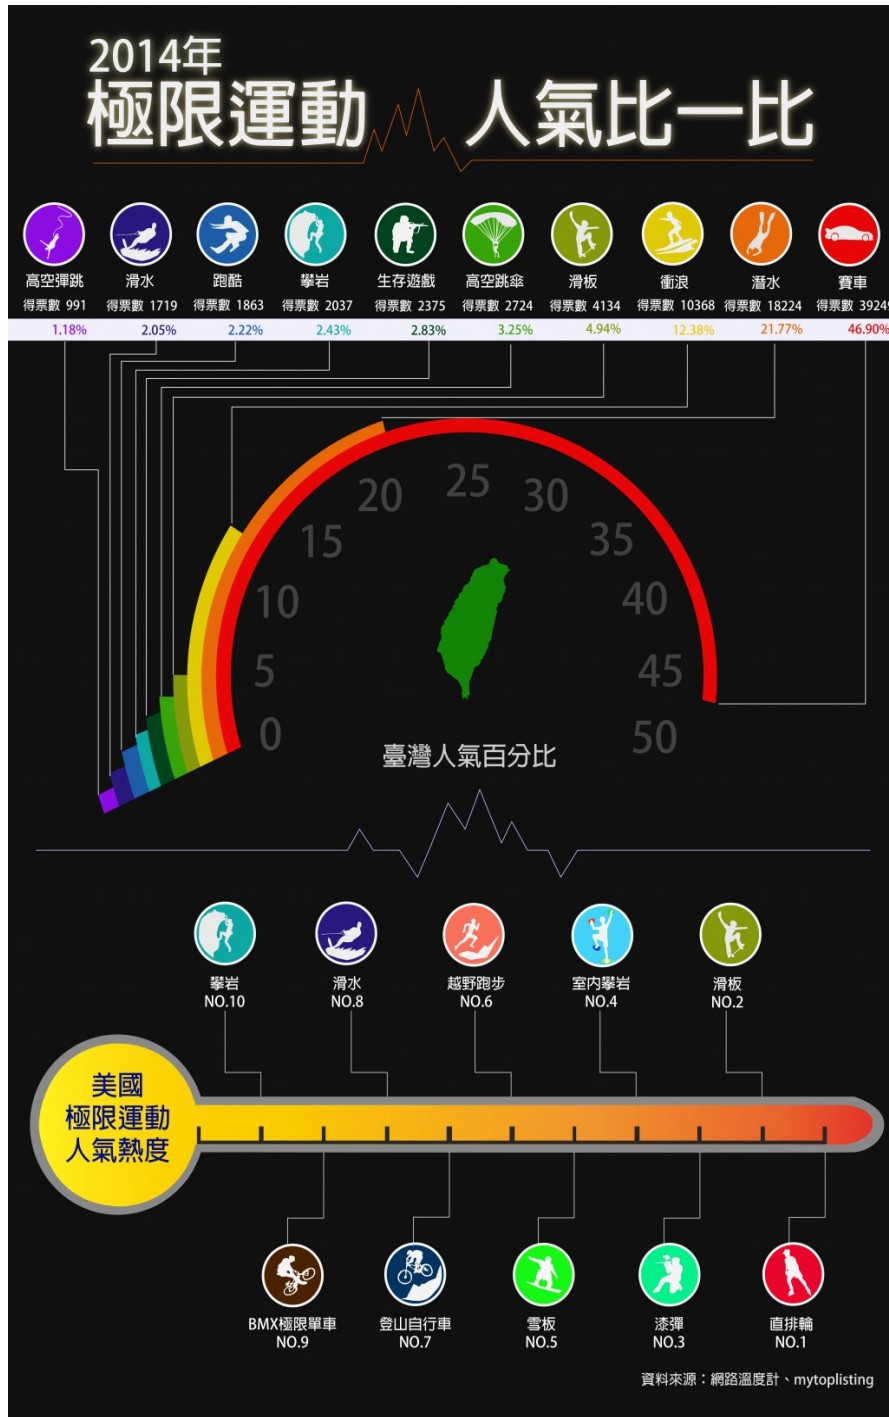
2014年
極限運動 人氣比一比

| 高空彈跳 | 滑水 | 跑酷 | 攀岩 | 生存遊戲 | 高空跳傘 | 滑板 | 衝浪 | 潛水 | 賽車 |
|---|---|---|---|---|---|---|---|---|---|
| 得票數 991 | 得票數 1719 | 得票數 1863 | 得票數 2037 | 得票數 2375 | 得票數 2724 | 得票數 4134 | 得票數 10368 | 得票數 18224 | 得票數 3924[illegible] |
| 1.18% | 2.05% | 2.22% | 2.43% | 2.83% | 3.25% | 4.94% | 12.38% | 21.77% | 46.90% |

0 5 10 15 20 25 30 35 40 45 50
臺灣人氣百分比

攀岩
NO.10
滑水
NO.8
越野跑步
NO.6
室內攀岩
NO.4
滑板
NO.2

美國
極限運動
人氣熱度

BMX極限單車
NO.9
登山自行車
NO.7
雪板
NO.5
漆彈
NO.3
直排輪
NO.1

資料來源：網路溫度計、mytoplisting